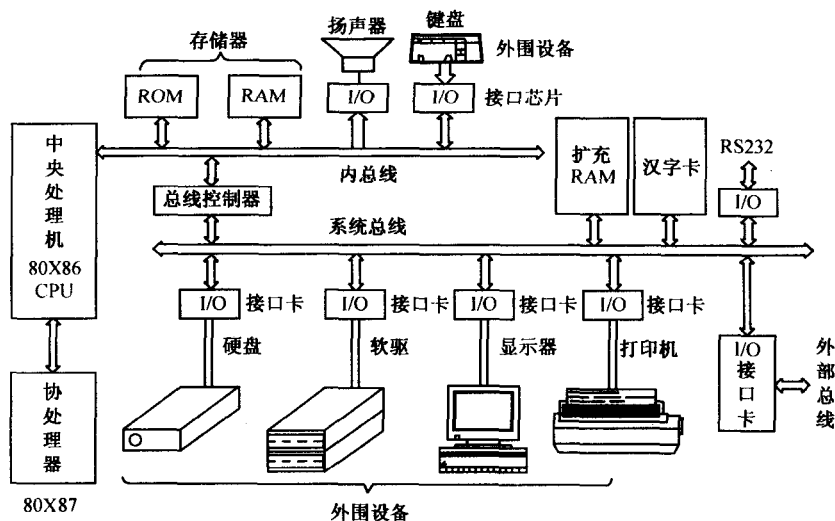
存储器
扬声器
键盘
外围设备
ROM
RAM
I/O
I/O
接口芯片
中央处理机
80X86 CPU
内总线
扩充 RAM
汉字卡
RS232
I/O
总线控制器
系统总线
I/O
接口卡
I/O
接口卡
I/O
接口卡
I/O
接口卡
硬盘
软驱
显示器
打印机
I/O 接口卡
外部总线
协处理器
80X87
外围设备